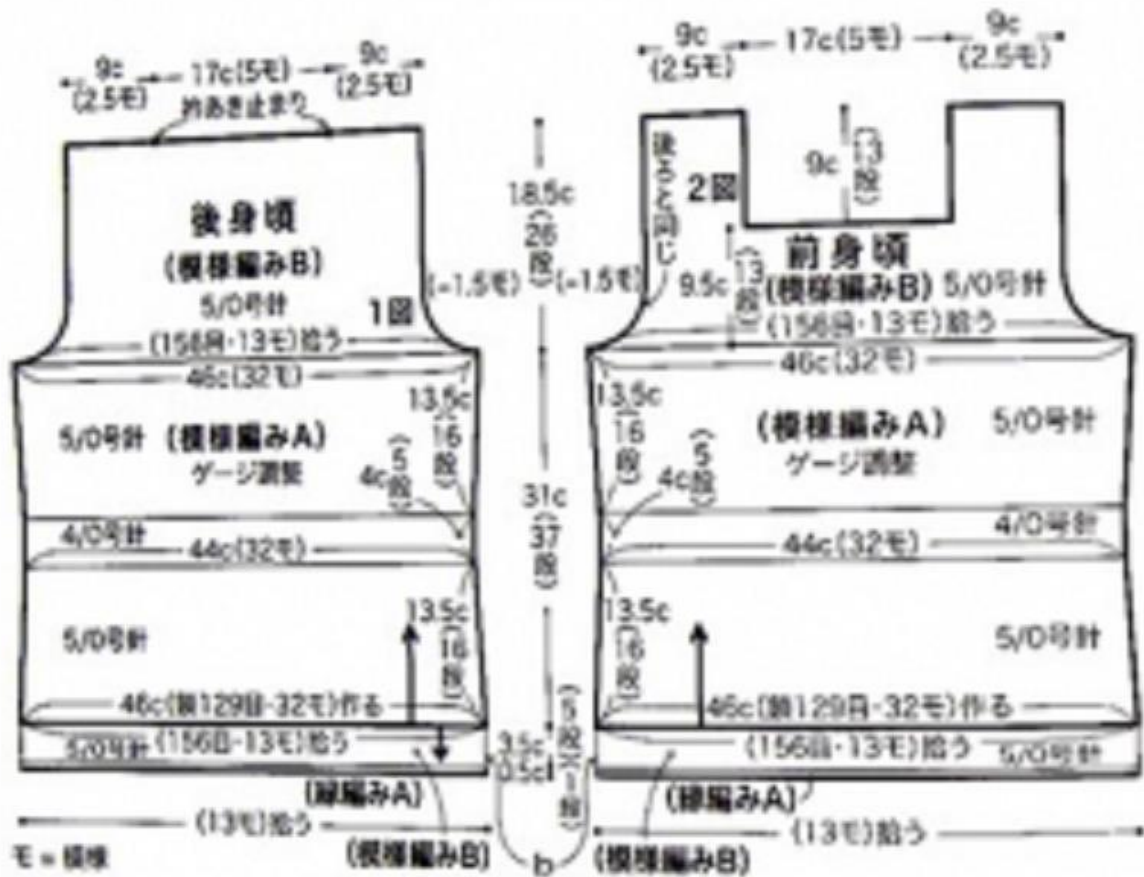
9c (2.5モ) 17c(5モ) 9c (2.5モ)
外あき止まり

後身頃
(模様編みB)
5/0号針
1図
(156目・13モ)拾う
46c(32モ)
5/0号針 (模様編みA)
ゲージ調整
13.5c 16段
4c 5段
4/0号針 44c(32モ)
5/0号針
13.5c 16段
46c(鎖129目・32モ)作る
5/0号針 (156目・13モ)拾う
(縁編みA)
(13モ)拾う
(模様編みB)
モ＝模様

18.5c 26段
(-1.5モ) (-1.5モ)
31c 37段
3.5c 5段
0.5c 1段
b

9c (2.5モ) 17c(5モ) 9c (2.5モ)
後ろと同じ
2図
9c 13段
前身頃
9.5c 13段
(模様編みB) 5/0号針
(156目・13モ)拾う
46c(32モ)
13.5c 16段
4c 5段
(模様編みA) 5/0号針
ゲージ調整
4/0号針
44c(32モ)
13.5c 16段
5/0号針
46c(鎖129目・32モ)作る
(156目・13モ)拾う 5/0号針
(縁編みA)
(13モ)拾う
(模様編みB)